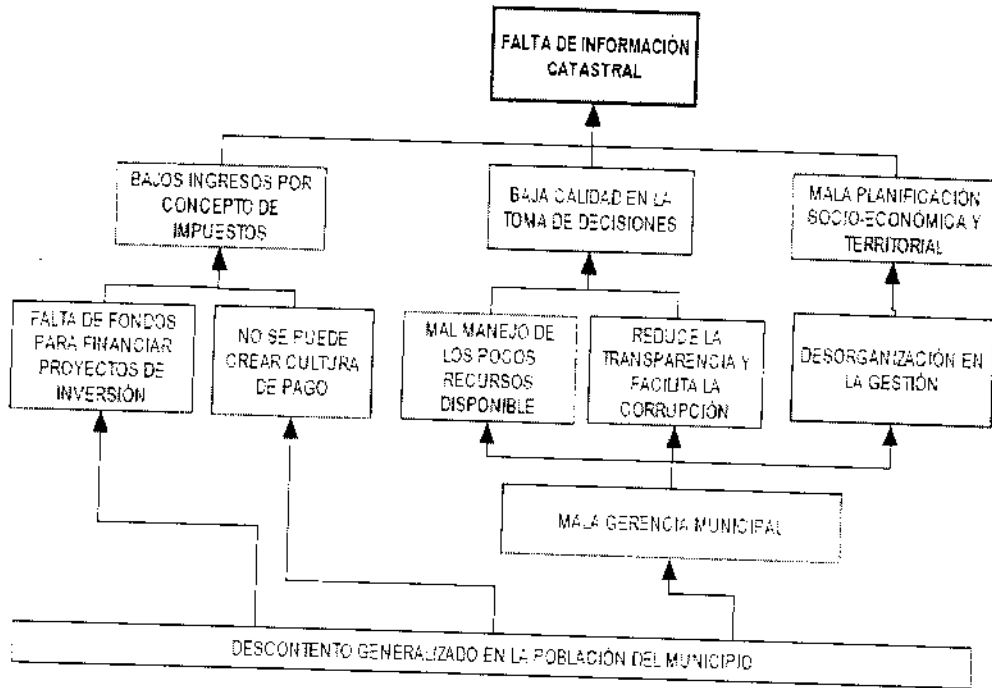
FALTA DE INFORMACIÓN CATASTRAL

BAJOS INGRESOS POR CONCEPTO DE IMPUESTOS

BAJA CALIDAD EN LA TOMA DE DECISIONES

MALA PLANIFICACIÓN SOCIO-ECONÓMICA Y TERRITORIAL

FALTA DE FONDOS PARA FINANCIAR PROYECTOS DE INVERSIÓN

NO SE PUEDE CREAR CULTURA DE PAGO

MAL MANEJO DE LOS POCOS RECURSOS DISPONIBLE

REDUCE LA TRANSPARENCIA Y FACILITA LA CORRUPCIÓN

DESORGANIZACIÓN EN LA GESTIÓN

MALA GERENCIA MUNICIPAL

DESCONTENTO GENERALIZADO EN LA POBLACIÓN DEL MUNICIPIO